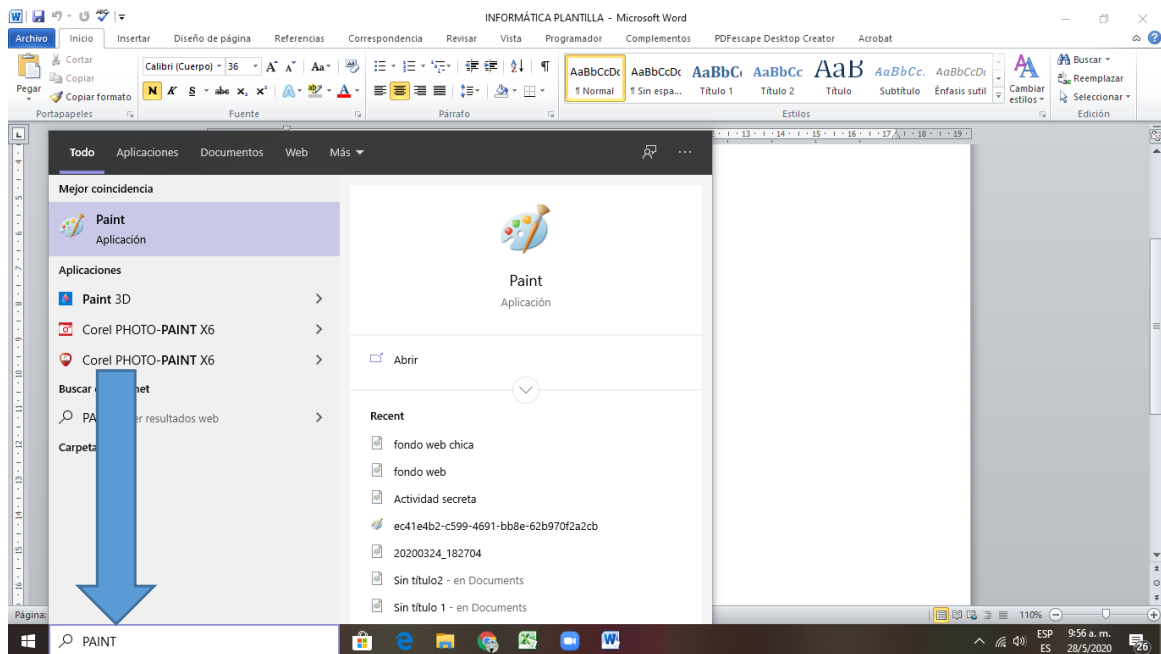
INFORMÁTICA PLANTILLA - Microsoft Word

Archivo Inicio Insertar Diseño de página Referencias Correspondencia Revisar Vista Programador Complementos PDFescape Desktop Creator Acrobat

Cortar
Copiar
Pegar
Copiar formato
Portapapeles
Calibri (Cuerpo) 36
Fuente
Párrafo
AaBbCcDc ¶ Normal
AaBbCcDc ¶ Sin espa...
AaBbCc Título 1
AaBbCc Título 2
AaB Título
AaBbCc. Subtítulo
AaBbCcDc Énfasis sutil
Cambiar estilos
Estilos
Buscar
Reemplazar
Seleccionar
Edición

Todo Aplicaciones Documentos Web Más

Mejor coincidencia
Paint
Aplicación
Aplicaciones
Paint 3D
Corel PHOTO-PAINT X6
Corel PHOTO-PAINT X6
Buscar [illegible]net
PA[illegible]r resultados web
Carpeta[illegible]

Paint
Aplicación
Abrir
Recent
fondo web chica
fondo web
Actividad secreta
ec41e4b2-c599-4691-bb8e-62b970f2a2cb
20200324_182704
Sin título2 - en Documents
Sin título 1 - en Documents

Página:
110%
PAINT
ESP ES 9:56 a. m. 28/5/2020
26